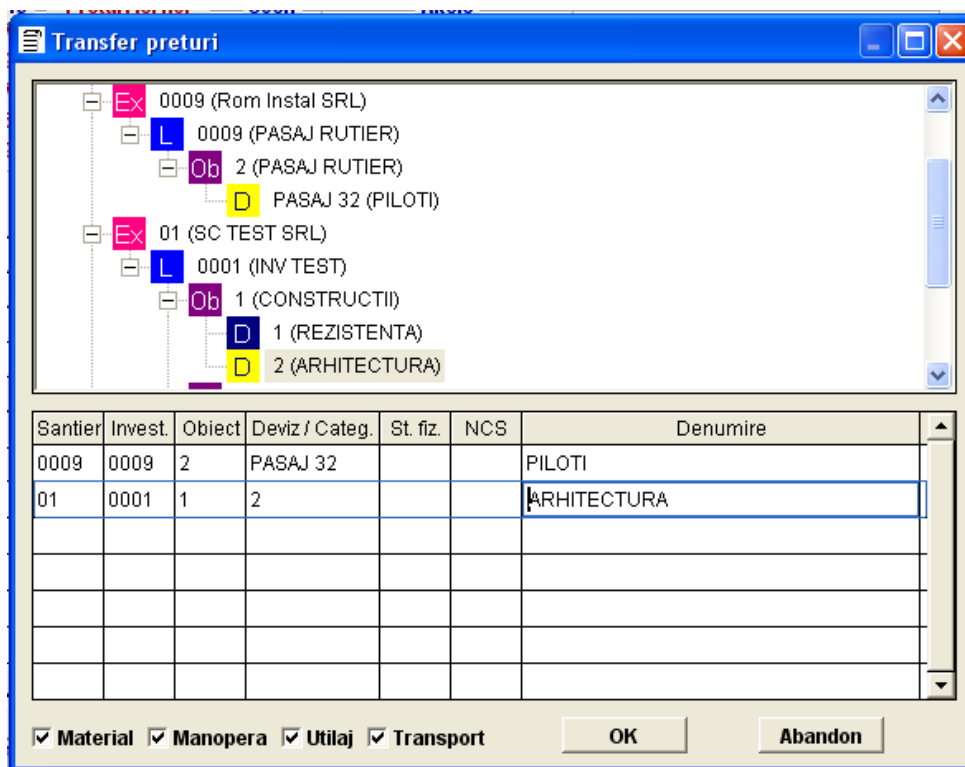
Transfer preturi

Ex 0009 (Rom Instal SRL)
L 0009 (PASAJ RUTIER)
Ob 2 (PASAJ RUTIER)
D PASAJ 32 (PILOTI)
Ex 01 (SC TEST SRL)
L 0001 (INV TEST)
Ob 1 (CONSTRUCTII)
D 1 (REZISTENTA)
D 2 (ARHITECTURA)

| Santier | Invest. | Obiect | Deviz / Categ. | St. fiz. | NCS | Denumire |
|---|---|---|---|---|---|---|
| 0009 | 0009 | 2 | PASAJ 32 | | | PILOTI |
| 01 | 0001 | 1 | 2 | | | ARHITECTURA |
| | | | | | | |
| | | | | | | |
| | | | | | | |
| | | | | | | |
| | | | | | | |

☑ Material ☑ Manopera ☑ Utilaj ☑ Transport

OK

Abandon